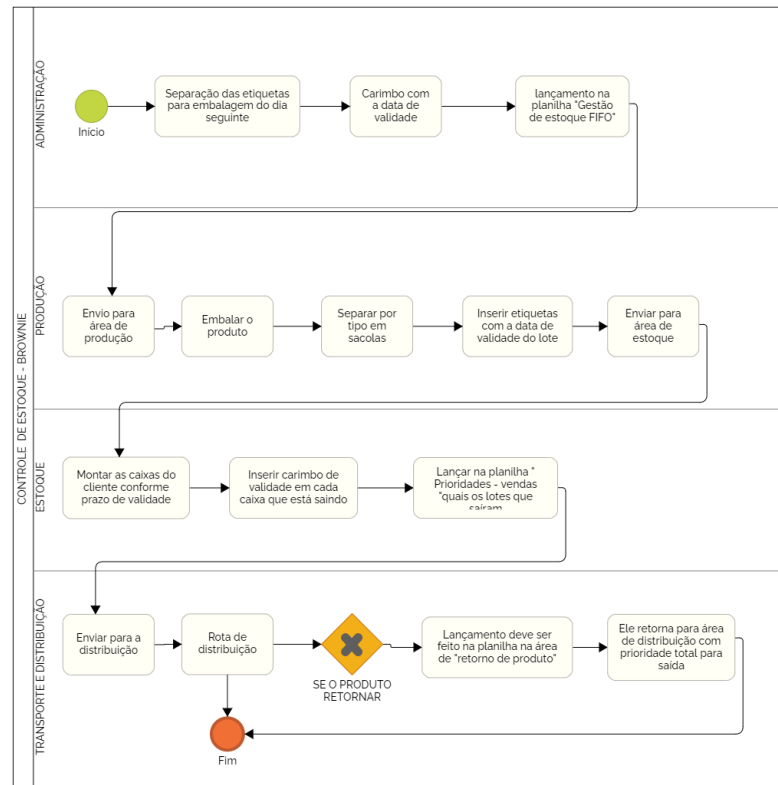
CONTROLE DE ESTOQUE - BROWNIE

ADMINISTRAÇÃO

Inicio

Separação das etiquetas para embalagem do dia seguinte

Carimbo com a data de validade

lançamento na planilha "Gestão de estoque FIFO"

PRODUÇÃO

Envio para área de produção

Embalar o produto

Separar por tipo em sacolas

Inserir etiquetas com a data de validade do lote

Enviar para área de estoque

ESTOQUE

Montar as caixas do cliente conforme prazo de validade

Inserir carimbo de validade em cada caixa que está saindo

Lançar na planilha " Prioridades - vendas "quais os lotes que sairam

TRANSPORTE E DISTRIBUIÇÃO

Enviar para a distribuição

Rota de distribuição

SE O PRODUTO RETORNAR

Lançamento deve ser feito na planilha na área de "retorno de produto"

Ele retorna para área de distribuição com prioridade total para saida

Fim